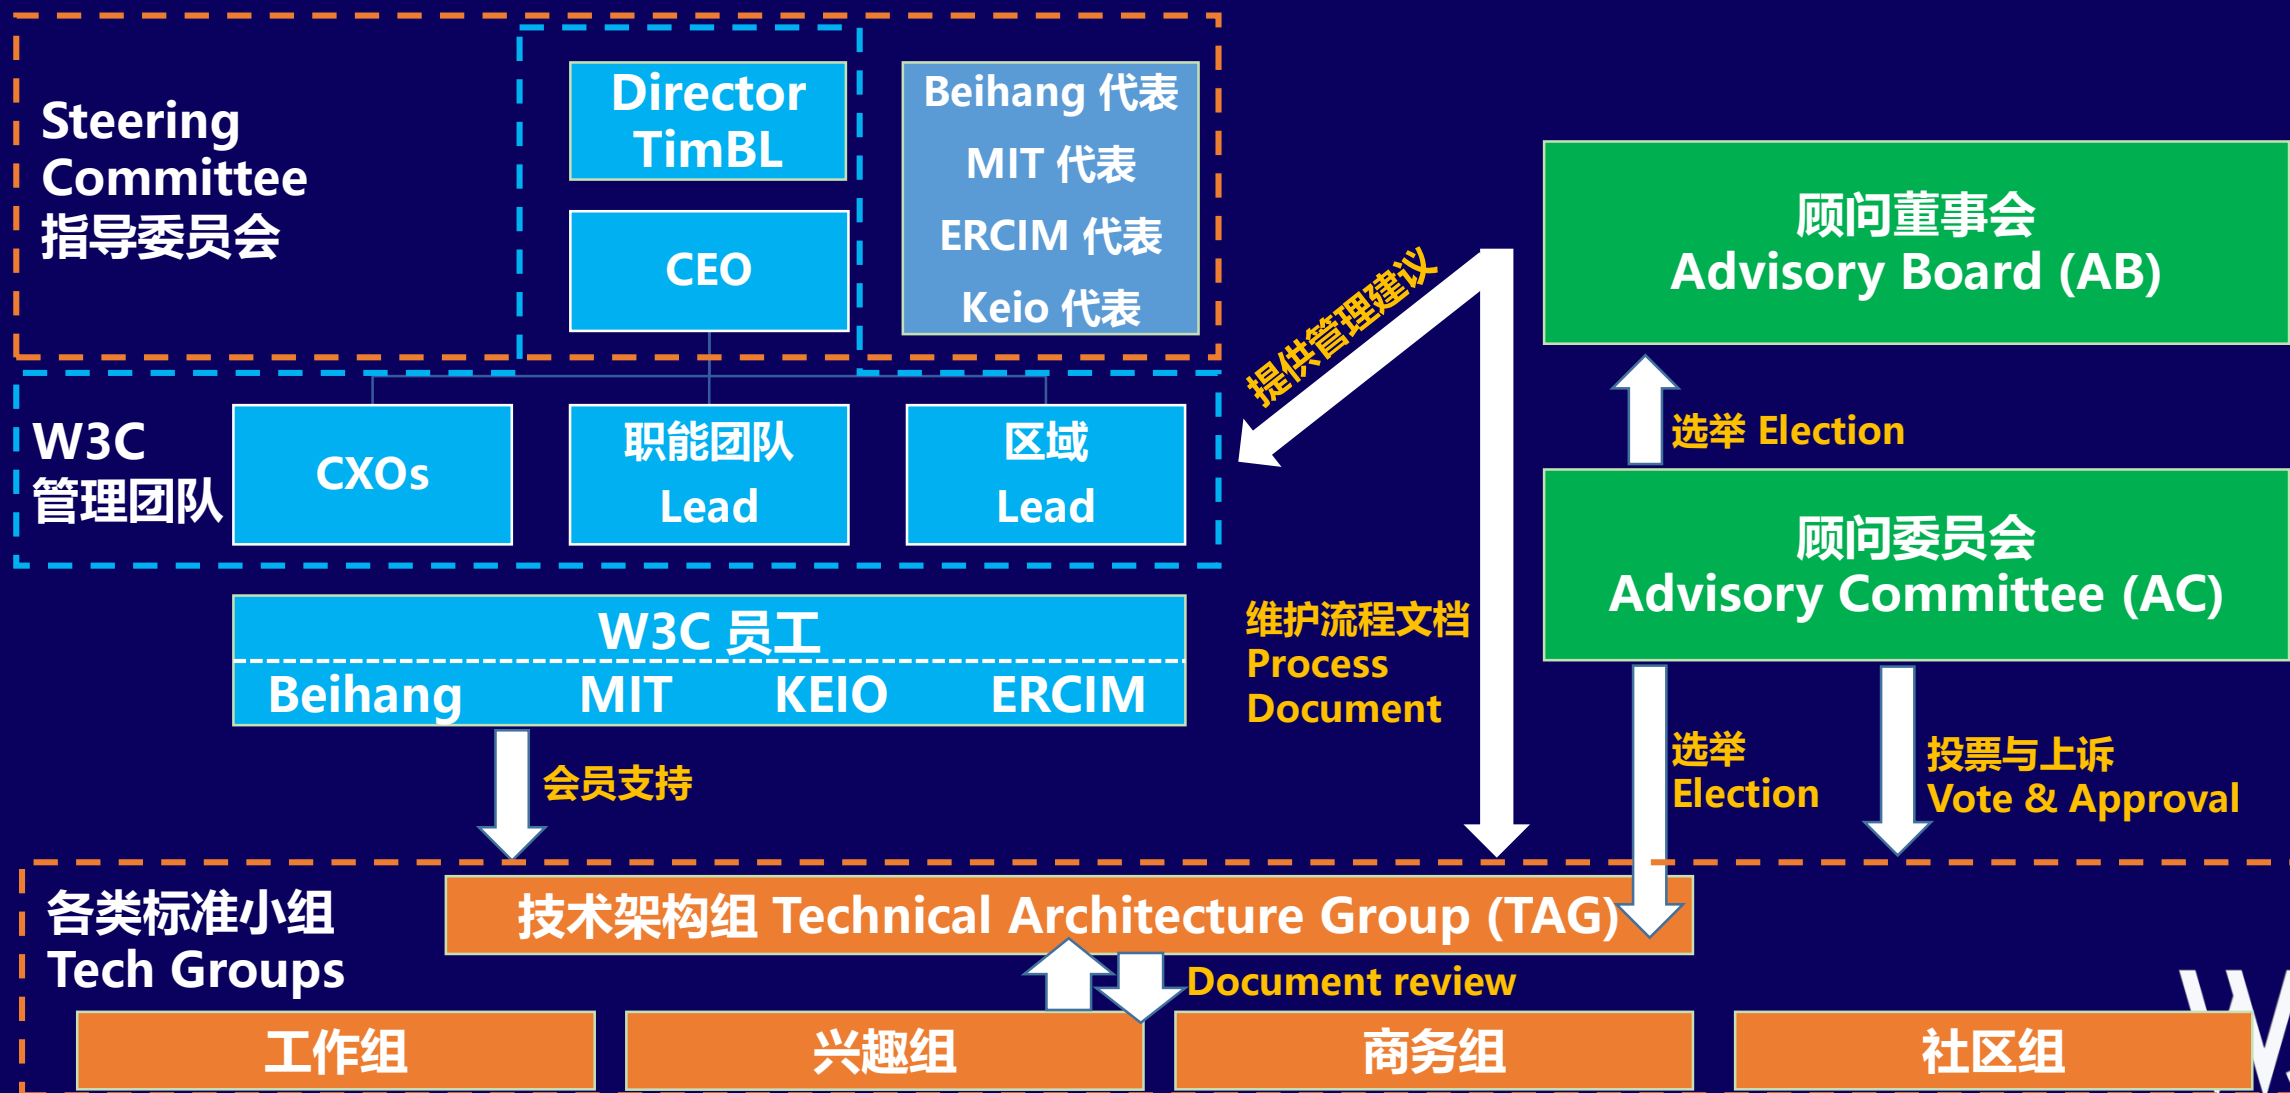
Steering Committee
指导委员会

Director
TimBL

CEO

Beihang 代表
MIT 代表
ERCIM 代表
Keio 代表

提供管理建议

顾问董事会
Advisory Board (AB)

选举 Election

W3C
管理团队

CXOs

职能团队
Lead

区域
Lead

顾问委员会
Advisory Committee (AC)

W3C 员工

Beihang MIT KEIO ERCIM

维护流程文档
Process
Document

会员支持

选举
Election

投票与上诉
Vote & Approval

各类标准小组
Tech Groups

技术架构组 Technical Architecture Group (TAG)

Document review

工作组

兴趣组

商务组

社区组